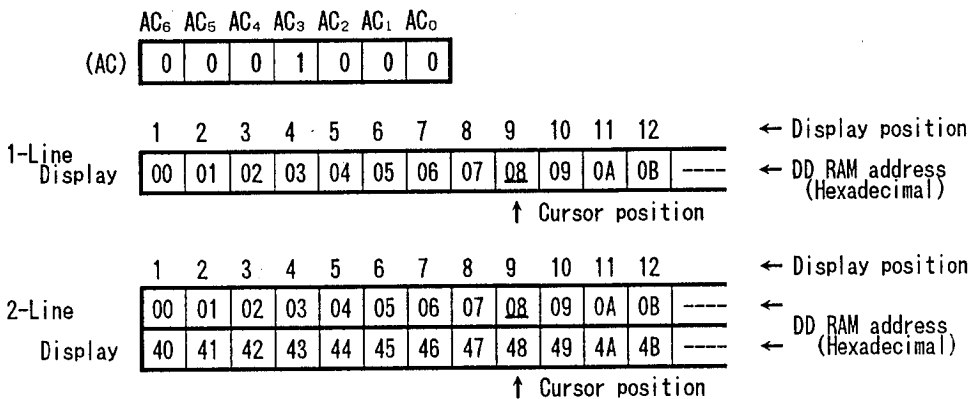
$AC_6$ $AC_5$ $AC_4$ $AC_3$ $AC_2$ $AC_1$ $AC_0$

| (AC) | 0 | 0 | 0 | 1 | 0 | 0 | 0 |
|---|---|---|---|---|---|---|---|

1-Line Display

| 1 | 2 | 3 | 4 | 5 | 6 | 7 | 8 | 9 | 10 | 11 | 12 | |
|---|---|---|---|---|---|---|---|---|---|---|---|---|
| 00 | 01 | 02 | 03 | 04 | 05 | 06 | 07 | 08 | 09 | 0A | 0B | ---- |

← Display position
← DD RAM address (Hexadecimal)
↑ Cursor position

2-Line Display

| 1 | 2 | 3 | 4 | 5 | 6 | 7 | 8 | 9 | 10 | 11 | 12 | |
|---|---|---|---|---|---|---|---|---|---|---|---|---|
| 00 | 01 | 02 | 03 | 04 | 05 | 06 | 07 | 08 | 09 | 0A | 0B | ---- |
| 40 | 41 | 42 | 43 | 44 | 45 | 46 | 47 | 48 | 49 | 4A | 4B | ---- |

← Display position
← DD RAM address (Hexadecimal)
↑ Cursor position